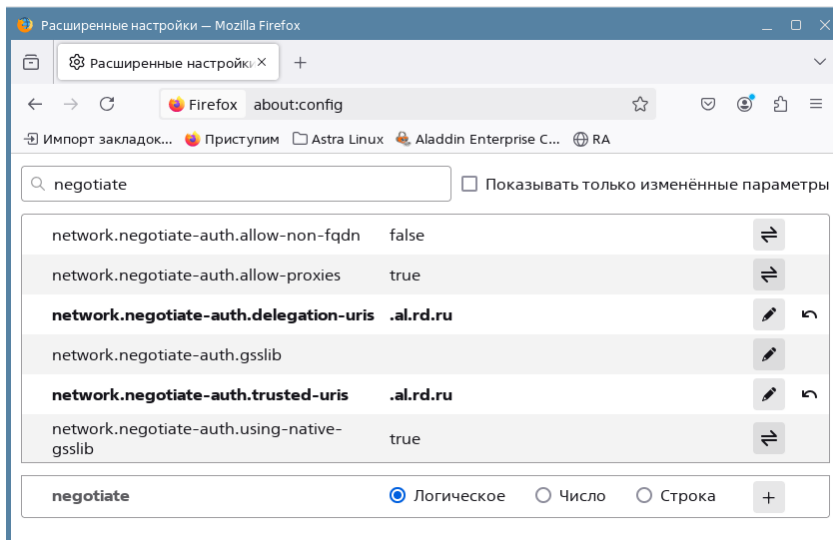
Расширенные настройки — Mozilla Firefox

Расширенные настройки

Firefox about:config

Импорт закладок... Приступим Astra Linux Aladdin Enterprise C... RA

negotiate

Показывать только изменённые параметры

| | | |
|---|---|---|
| network.negotiate-auth.allow-non-fqdn | false | |
| network.negotiate-auth.allow-proxies | true | |
| **network.negotiate-auth.delegation-uris** | **.al.rd.ru** | |
| network.negotiate-auth.gsslib | | |
| **network.negotiate-auth.trusted-uris** | **.al.rd.ru** | |
| network.negotiate-auth.using-native-gsslib | true | |

**negotiate** Логическое Число Строка +